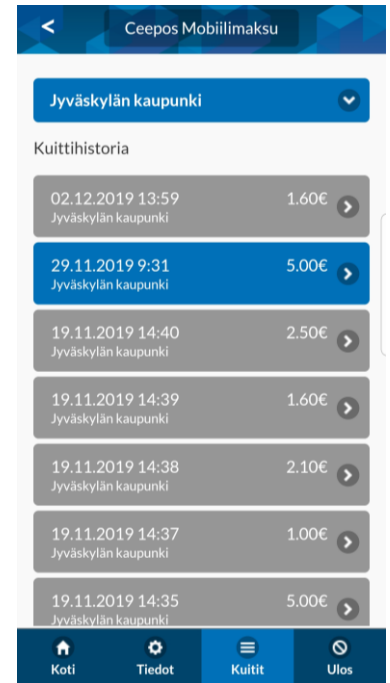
<
Ceepos Mobiilimaksu

Jyväskylän kaupunki

Kuittihistoria

02.12.2019 13:59
Jyväskylän kaupunki
1.60€

29.11.2019 9:31
Jyväskylän kaupunki
5.00€

19.11.2019 14:40
Jyväskylän kaupunki
2.50€

19.11.2019 14:39
Jyväskylän kaupunki
1.60€

19.11.2019 14:38
Jyväskylän kaupunki
2.10€

19.11.2019 14:37
Jyväskylän kaupunki
1.00€

19.11.2019 14:35
Jyväskylän kaupunki
5.00€

Koti
Tiedot
Kuitit
Ulos